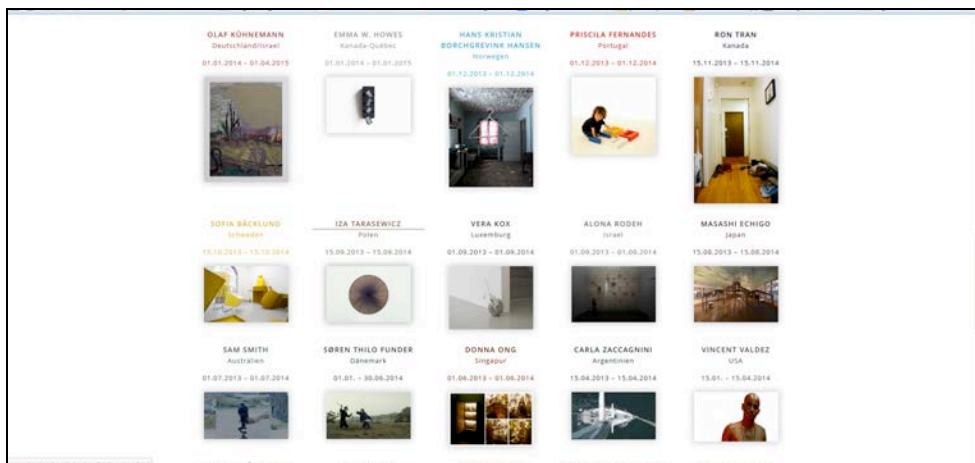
OLAF KÜHNEMANN
Deutschland/Israel
01.01.2014 – 01.04.2015

EMMA W. HOWES
Kanada-Québec
01.01.2014 – 01.01.2015

HANS KRISTIAN BORCHGREVINK HANSEN
Norwegen
01.12.2013 – 01.12.2014

PRISCILA FERNANDES
Portugal
01.12.2013 – 01.12.2014

RON TRAN
Kanada
15.11.2013 – 15.11.2014

SOFIA BÄCKLUND
Schweden
15.10.2013 – 15.10.2014

IZA TARASEWICZ
Polen
15.09.2013 – 15.09.2014

VERA KOX
Luxemburg
01.09.2013 – 01.09.2014

ALONA RODEH
Israel
01.09.2013 – 01.09.2014

MASASHI ECHIGO
Japan
15.08.2013 – 15.08.2014

SAM SMITH
Australien
01.07.2013 – 01.07.2014

SØREN THILO FUNDER
Dänemark
01.01. – 30.06.2014

DONNA ONG
Singapur
01.06.2013 – 01.06.2014

CARLA ZACCAGNINI
Argentinien
15.04.2013 – 15.04.2014

VINCENT VALDEZ
USA
15.01. – 15.04.2014